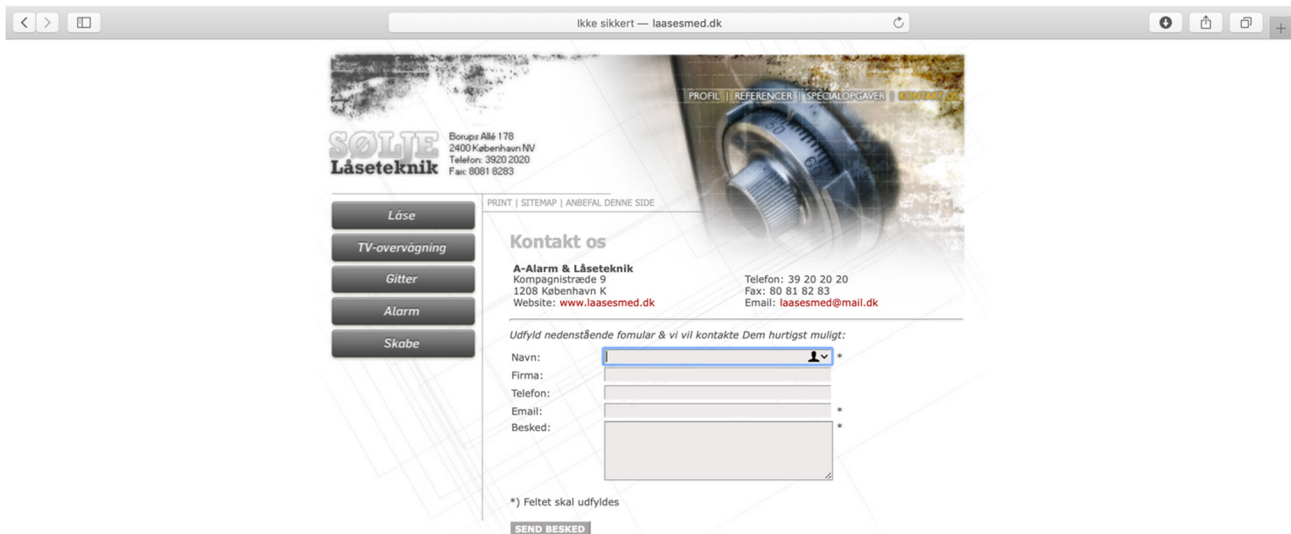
Ikke sikkert — laasesmed.dk

PROFIL | REFERENCER | SPECIALOPGAVER | KONTAKT OS

SØLJE Låseteknik

Borups Allé 178
2400 København NV
Telefon: 3920 2020
Fax: 8081 8283

PRINT | SITEMAP | ANBEFAL DENNE SIDE

Låse
TV-overvågning
Gitter
Alarm
Skabe

Kontakt os

A-Alarm & Låseteknik
Kompagnistræde 9
1208 København K
Website: www.laasesmed.dk

Telefon: 39 20 20 20
Fax: 80 81 82 83
Email: laasesmed@mail.dk

Udfyld nedenstående fomular & vi vil kontakte Dem hurtigst muligt:

Navn: *
Firma:
Telefon:
Email: *
Besked: *

*) Feltet skal udfyldes

SEND BESKED